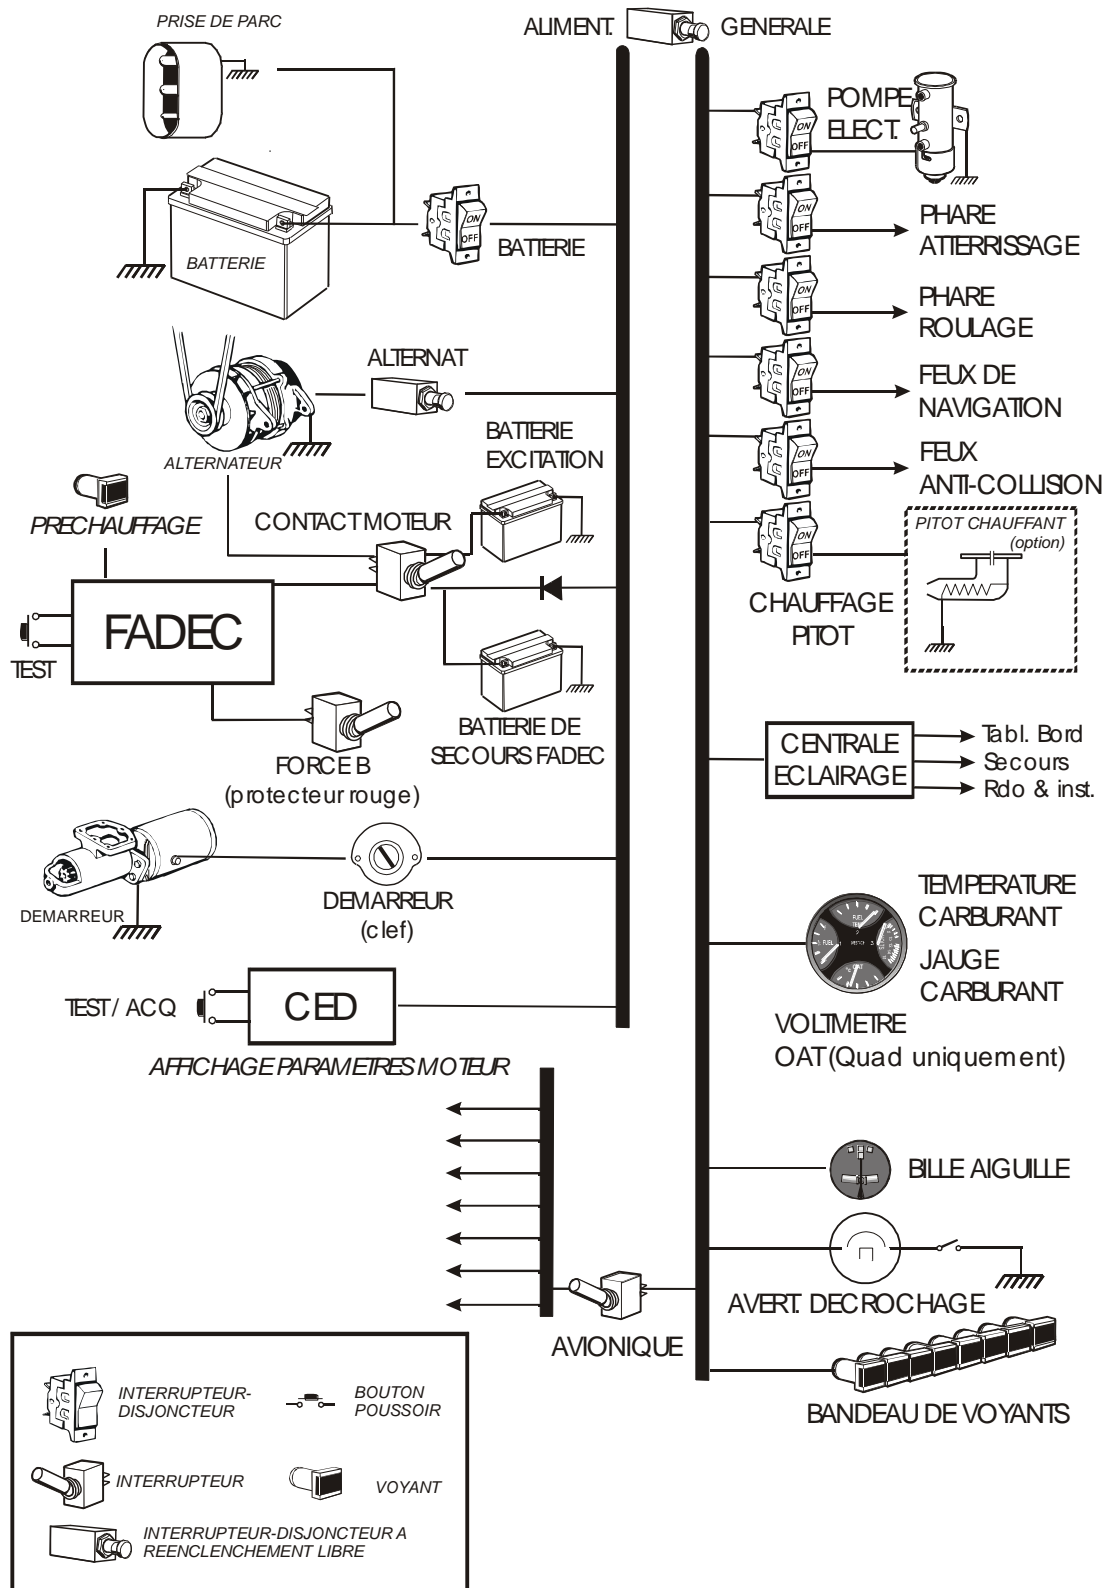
PRISE DE PARC

ALIMENT. GENERALE

POMPE ELECT.

ON
OFF

BATTERIE

BATTERIE

PHARE ATTERRISSAGE

PHARE ROULAGE

ALTERNAT

FEUX DE NAVIGATION

ALTERNATEUR

BATTERIE EXCITATION

FEUX ANTI-COLLISION

PRECHAUFFAGE

CONTACT MOTEUR

PITOT CHAUFFANT (option)

FADEC

TEST

CHAUFFAGE PITOT

BATTERIE DE SECOURS FADEC

FORCE B (protecteur rouge)

CENTRALE ECLAIRAGE

Tabl. Bord
Secours
Rdo & inst.

DEMARREUR

DEMARREUR (clef)

TEMPERATURE CARBURANT

JAUGE CARBURANT

TEST / ACQ

CED

VOLTMETRE

OAT(Quad uniquement)

AFFICHAGE PARAMETRES MOTEUR

BILLE AIGUILLE

AVERT. DECROCHAGE

AVIONIQUE

BANDEAU DE VOYANTS

INTERRUPTEUR-DISJONCTEUR

BOUTON POUSSOIR

INTERRUPTEUR

VOYANT

INTERRUPTEUR-DISJONCTEUR A REENCLENCHEMENT LIBRE